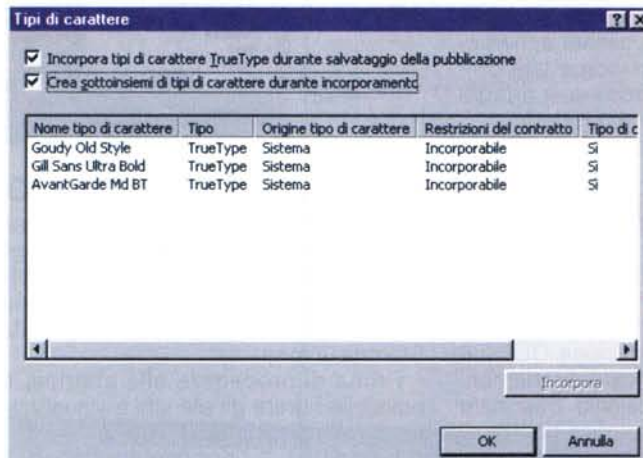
Tipi di carattere

Incorpora tipi di carattere TrueType durante salvataggio della pubblicazione

Crea sottoinsiemi di tipi di carattere durante incorporamento

| Nome tipo di carattere | Tipo | Origine tipo di carattere | Restrizioni del contratto | Tipo di c |
|---|---|---|---|---|
| Goudy Old Style | TrueType | Sistema | Incorporabile | Sì |
| Gill Sans Ultra Bold | TrueType | Sistema | Incorporabile | Sì |
| AvantGarde Md BT | TrueType | Sistema | Incorporabile | Sì |

Incorpora

OK

Annulla